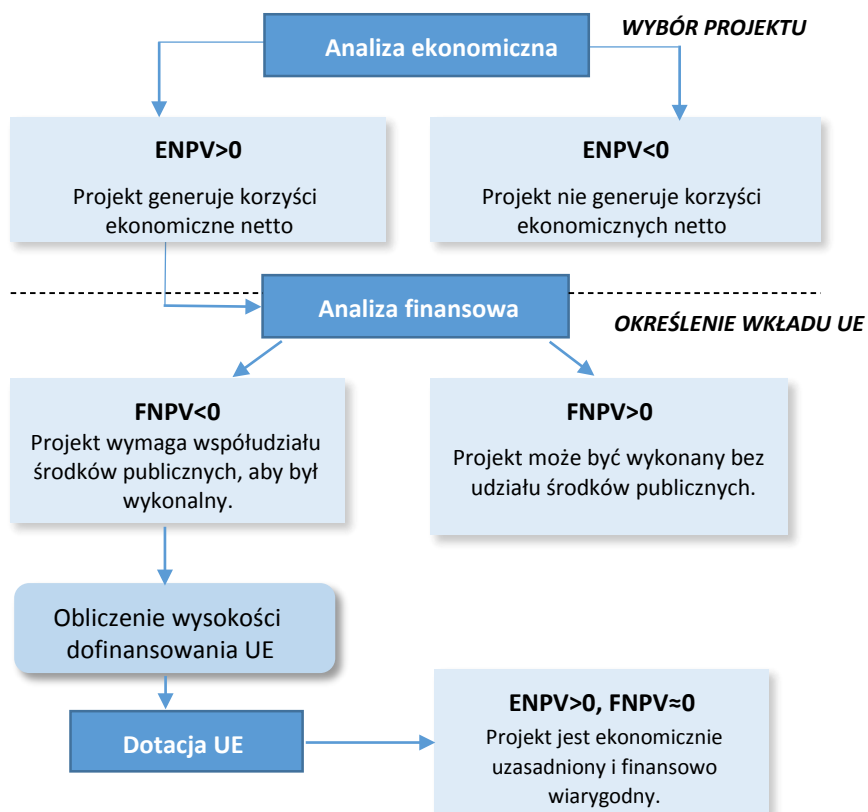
Analiza ekonomiczna

WYBÓR PROJEKTU

ENPV>0

Projekt generuje korzyści ekonomiczne netto

ENPV<0

Projekt nie generuje korzyści ekonomicznych netto

Analiza finansowa

OKREŚLENIE WKŁADU UE

FNPV<0

Projekt wymaga współudziału środków publicznych, aby był wykonalny.

FNPV>0

Projekt może być wykonany bez udziału środków publicznych.

Obliczenie wysokości dofinansowania UE

Dotacja UE

ENPV>0, FNPV≈0

Projekt jest ekonomicznie uzasadniony i finansowo wiarygodny.